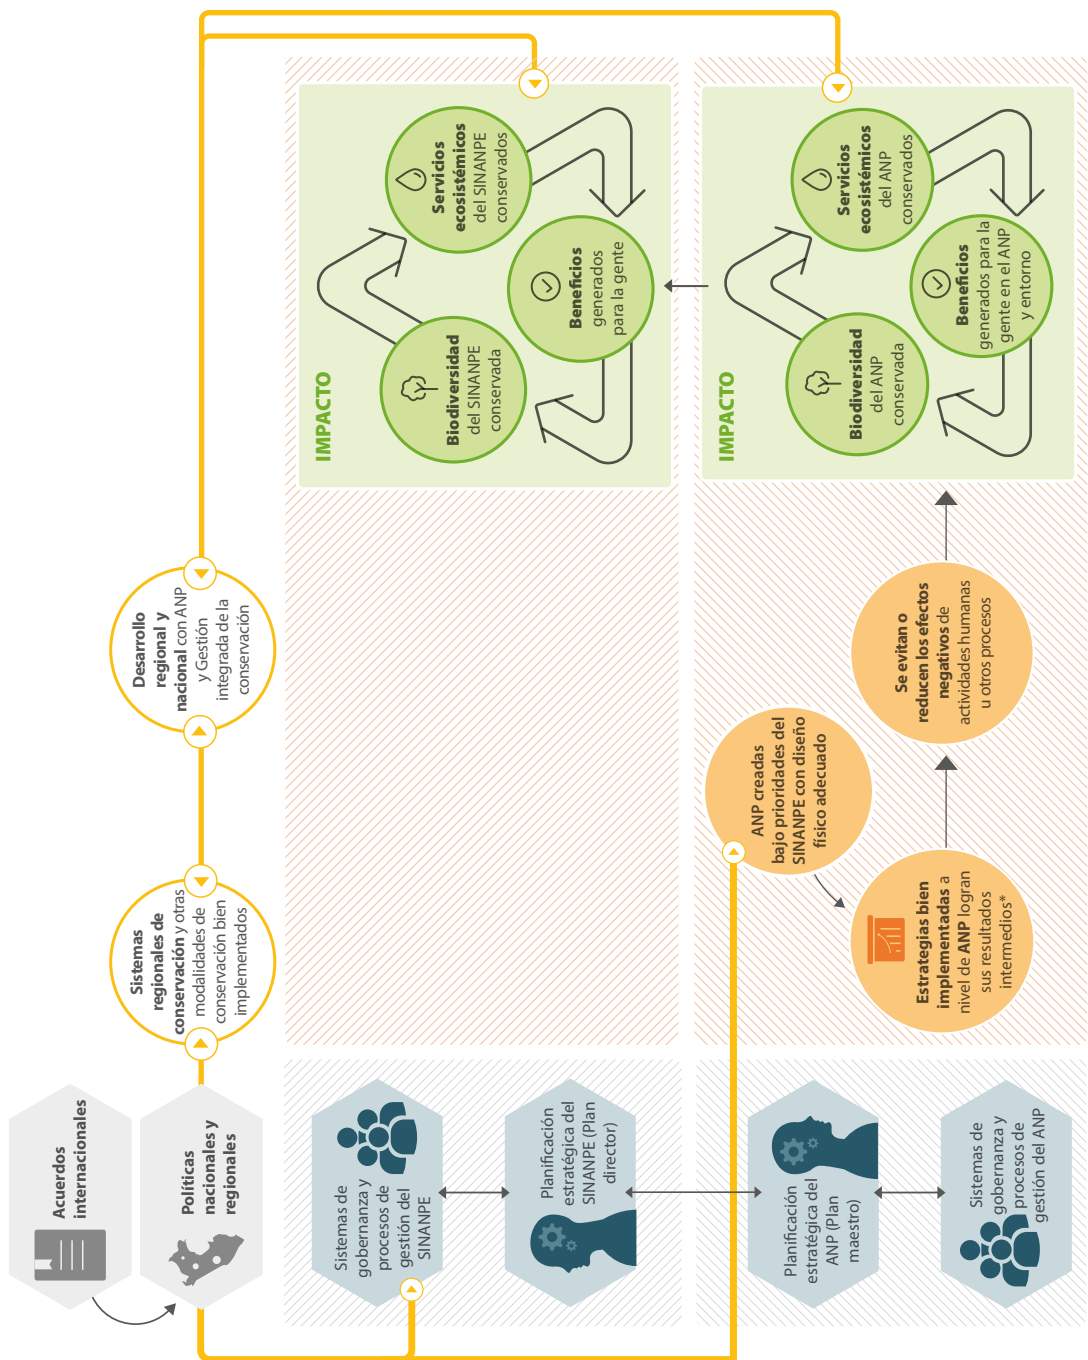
Acuerdos internacionales

Políticas nacionales y regionales

Sistemas regionales de conservación y otras modalidades de conservación bien implementados

Desarrollo regional y nacional con ANP y Gestión integrada de la conservación

Sistemas de gobernanza y procesos de gestión del SINANPE

Planificación estratégica del SINANPE (Plan director)

IMPACTO

Servicios ecosistémicos del SINANPE conservados

Beneficios generados para la gente

Biodiversidad del SINANPE conservada

Planificación estratégica del ANP (Plan maestro)

Sistemas de gobernanza y procesos de gestión del ANP

ANP creadas bajo prioridades del SINANPE con diseño físico adecuado

Estrategias bien implementadas a nivel de ANP logran sus resultados intermedios*

Se evitan o reducen los efectos negativos de actividades humanas u otros procesos

IMPACTO

Servicios ecosistémicos del ANP conservados

Beneficios generados para la gente en el ANP y entorno

Biodiversidad del ANP conservada